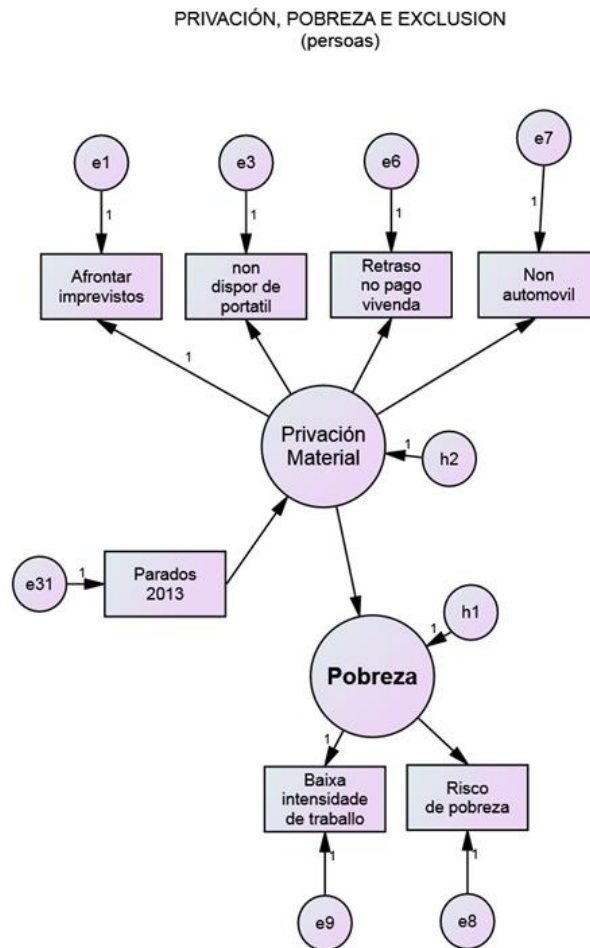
PRIVACIÓN, POBREZA E EXCLUSION
(persoas)

e1
1
Afrontar imprevistos

e3
1
non dispor de portatil

e6
1
Retraso no pago vivenda

e7
1
Non automovil

1

Privación Material
1
h2

e31
1
Parados 2013

h1
1

Pobreza

1
Baixa intensidade de traballo
1
e9

Risco de pobreza
1
e8